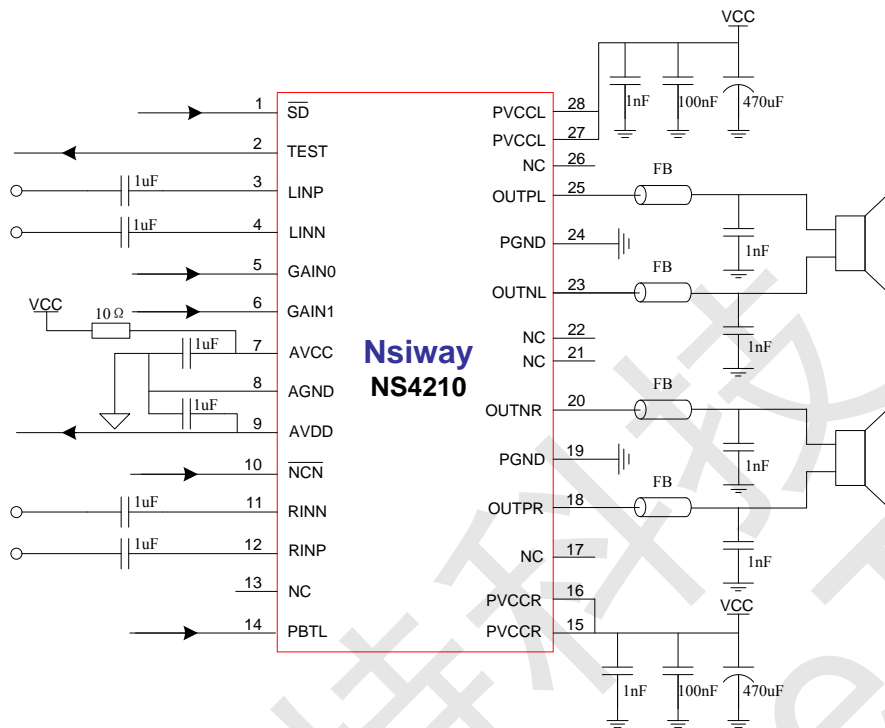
VCC

1 $\overline{SD}$
2 TEST
3 LINP
4 LINN
5 GAIN0
6 GAIN1
7 AVCC
8 AGND
9 AVDD
10 $\overline{NCN}$
11 RINN
12 RINP
13 NC
14 PBTL

1uF
1uF
VCC
10 Ω
1uF
1uF
1uF
1uF

Nsiway
NS4210

PVCCL 28
PVCCL 27
NC 26
OUTPL 25
PGND 24
OUTNL 23
NC 22
NC 21
OUTNR 20
PGND 19
OUTPR 18
NC 17
PVCCR 16
PVCCR 15

1nF
100nF
470uF
FB
1nF
FB
1nF
FB
1nF
FB
1nF
VCC
1nF
100nF
470uF